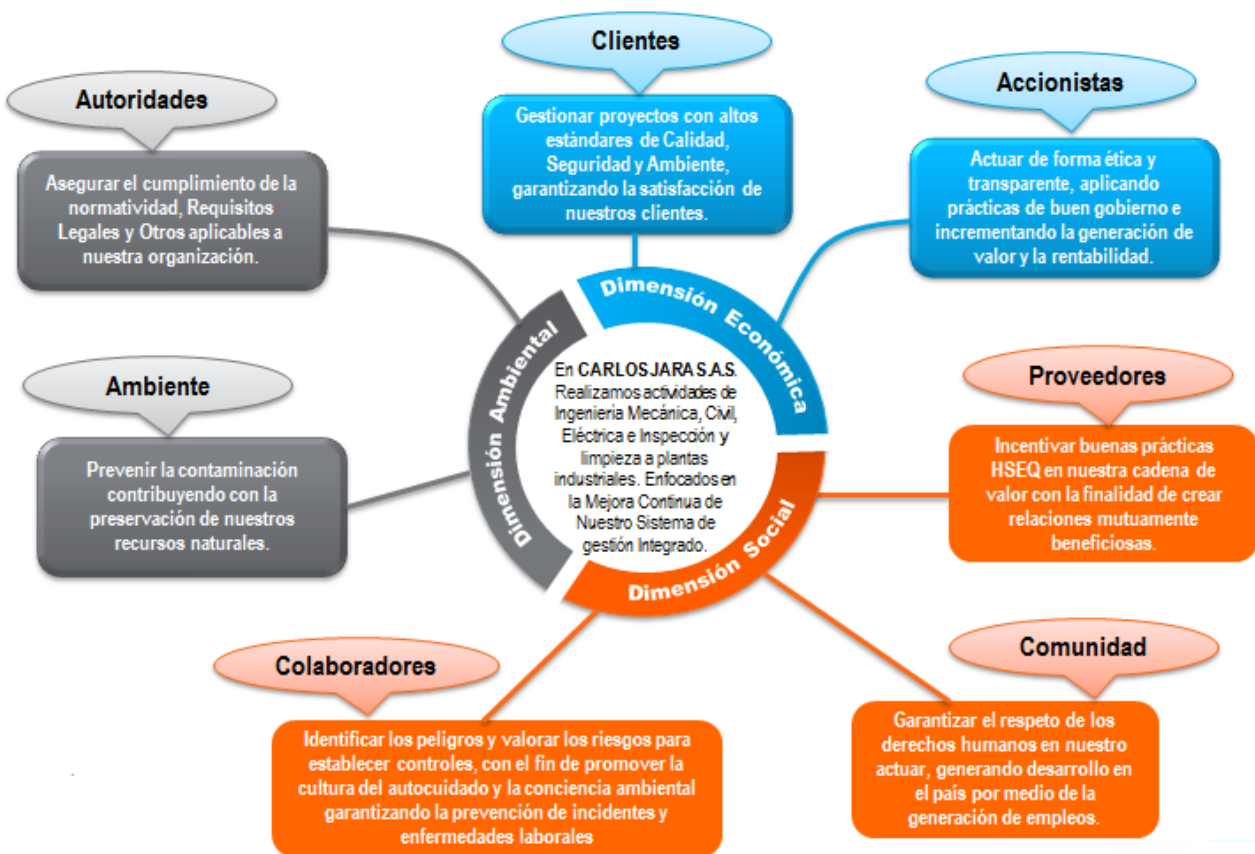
Clientes

Gestionar proyectos con altos estándares de Calidad, Seguridad y Ambiente, garantizando la satisfacción de nuestros clientes.

Autoridades

Asegurar el cumplimiento de la normatividad, Requisitos Legales y Otros aplicables a nuestra organización.

Accionistas

Actuar de forma ética y transparente, aplicando prácticas de buen gobierno e incrementando la generación de valor y la rentabilidad.

Dimensión Económica

Dimensión Ambiental

Dimensión Social

En CARLOS JARA S.A.S. Realizamos actividades de Ingeniería Mecánica, Civil, Eléctrica e Inspección y limpieza a plantas industriales. Enfocados en la Mejora Continua de Nuestro Sistema de gestión Integrado.

Ambiente

Prevenir la contaminación contribuyendo con la preservación de nuestros recursos naturales.

Proveedores

Incentivar buenas prácticas HSEQ en nuestra cadena de valor con la finalidad de crear relaciones mutuamente beneficiosas.

Colaboradores

Identificar los peligros y valorar los riesgos para establecer controles, con el fin de promover la cultura del autocuidado y la conciencia ambiental garantizando la prevención de incidentes y enfermedades laborales

Comunidad

Garantizar el respeto de los derechos humanos en nuestro actuar, generando desarrollo en el país por medio de la generación de empleos.